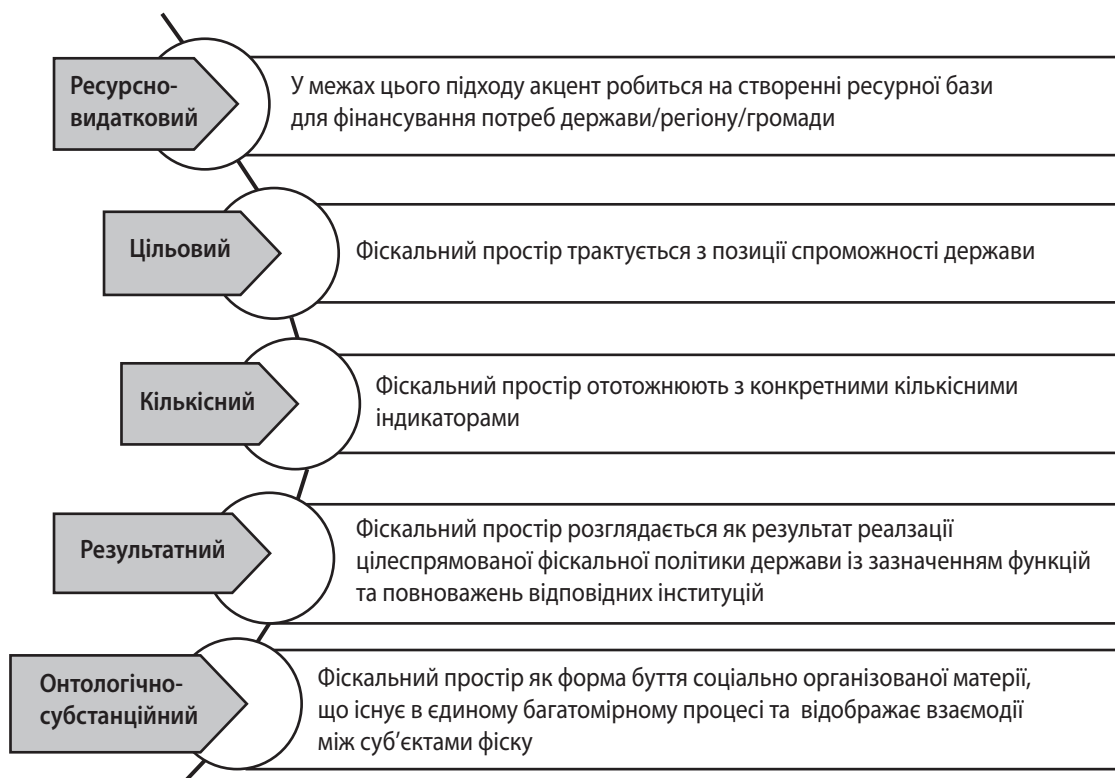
Ресурсно-видатковий

У межах цього підходу акцент робиться на створенні ресурсної бази для фінансування потреб держави/регіону/громади

Цільовий

Фіскальний простір трактується з позиції спроможності держави

Кількісний

Фіскальний простір ототожнюють з конкретними кількісними індикаторами

Результатний

Фіскальний простір розглядається як результат реалзації цілеспрямованої фіскальної політики держави із зазначенням функцій та повноважень відповідних інституцій

Онтологічно-субстанційний

Фіскальний простір як форма буття соціально організованої матерії, що існує в єдиному багатомірному процесі та відображає взаємодії між суб'єктами фіску